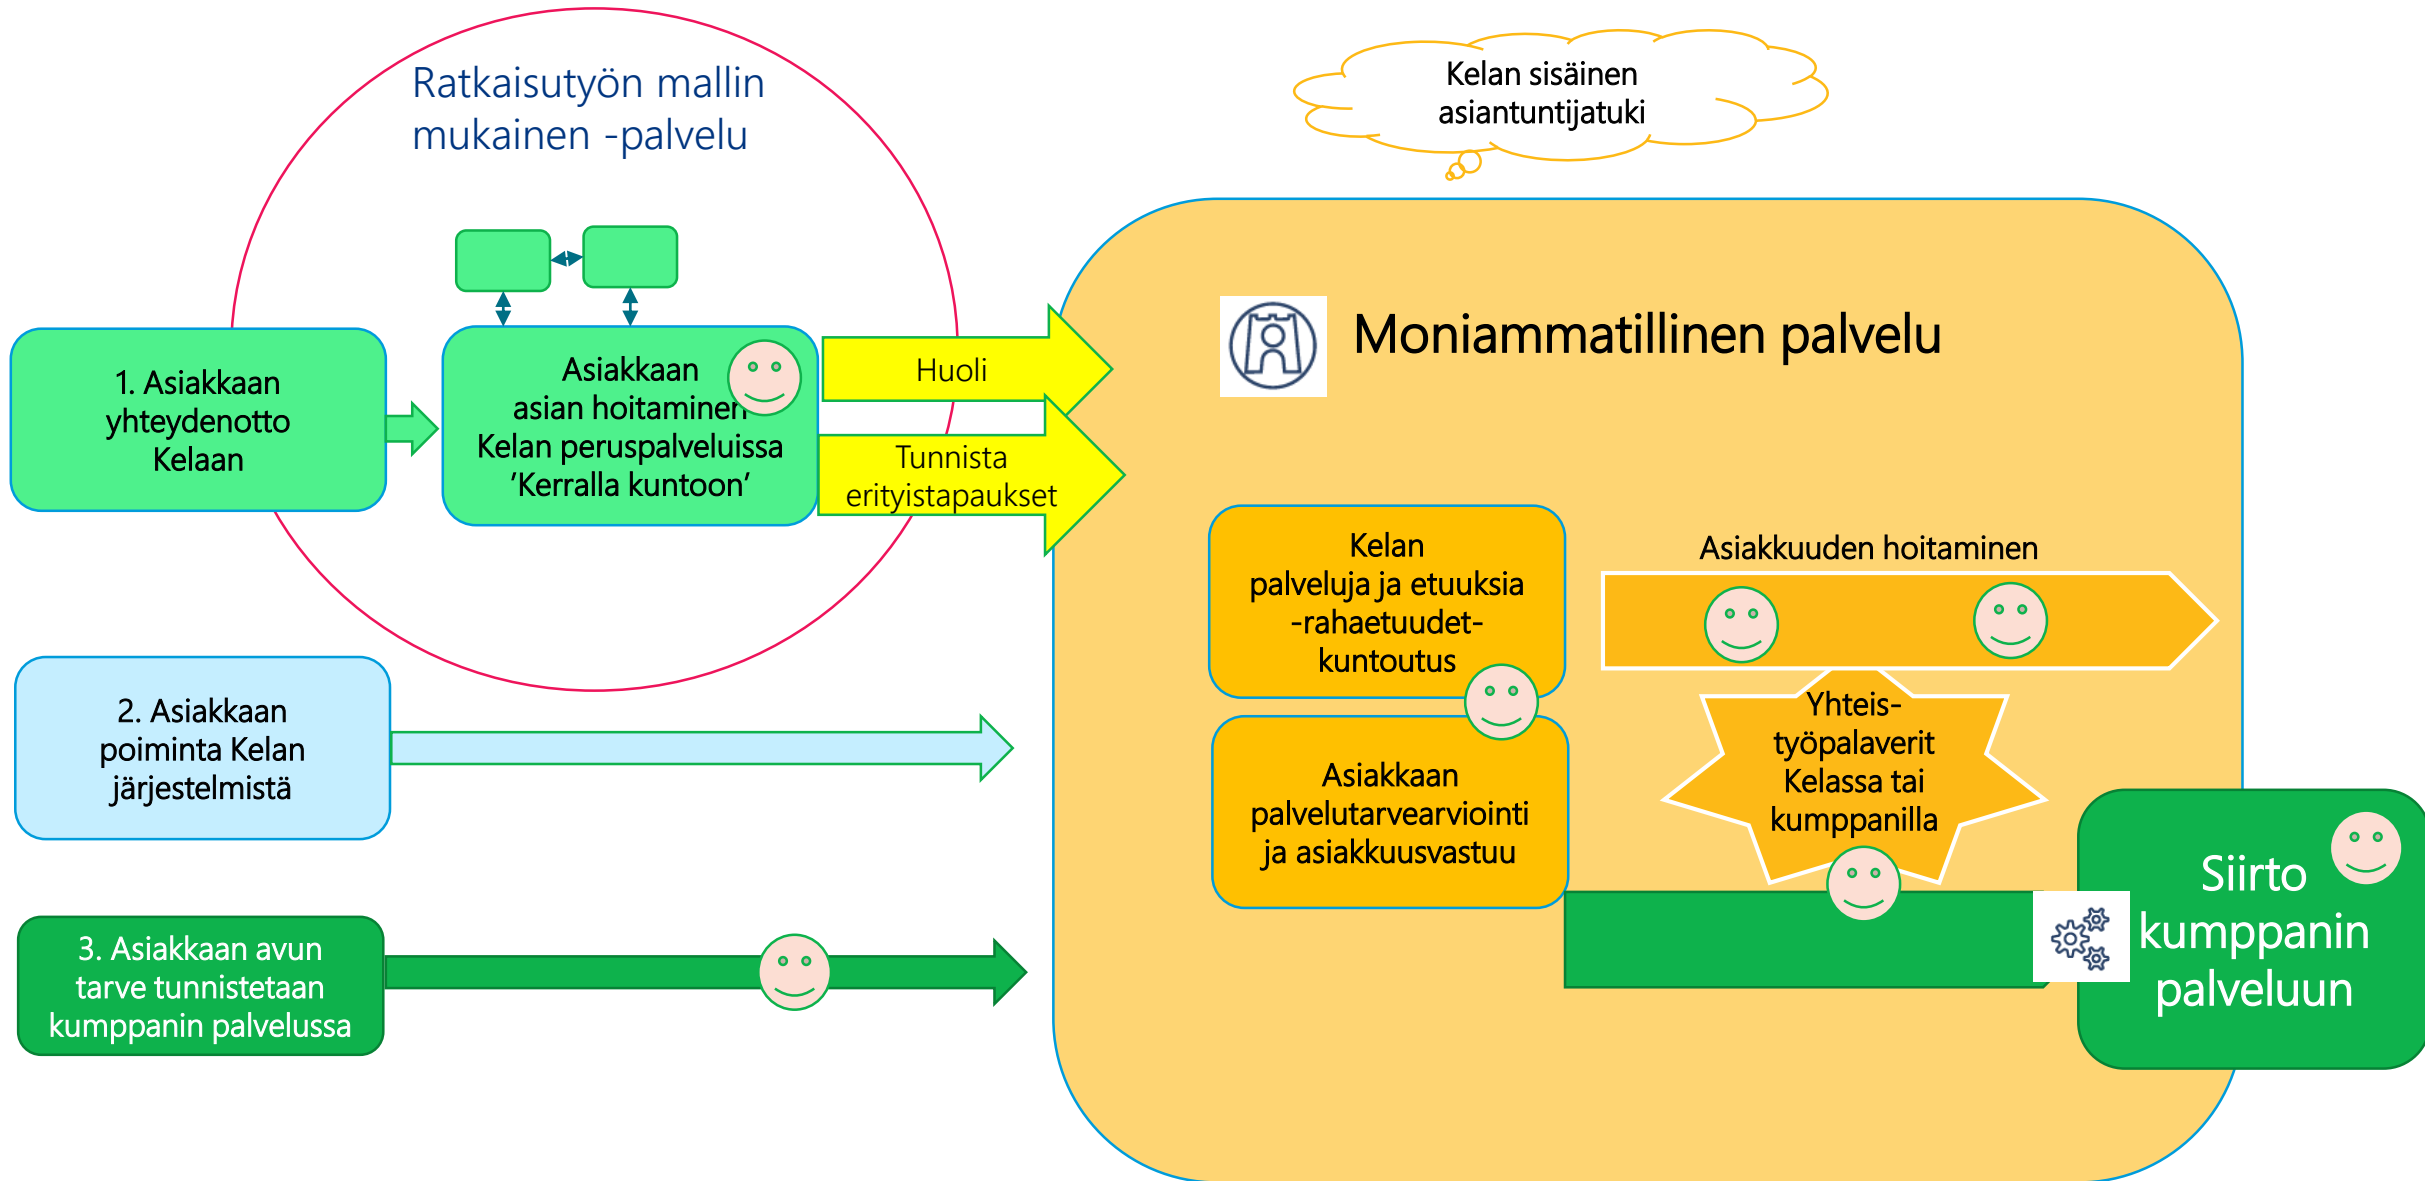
Ratkaisutyön mallin mukainen -palvelu

Kelan sisäinen asiantuntijatuki

1. Asiakkaan yhteydenotto Kelaan

Asiakkaan asian hoitaminen Kelan peruspalveluissa 'Kerralla kuntoon'

Huoli

Tunnista erityistapaukset

Moniammatillinen palvelu

Kelan palveluja ja etuuksia -rahaetuudet-kuntoutus

Asiakkuuden hoitaminen

Asiakkaan palvelutarvearviointi ja asiakkuusvastuu

Yhteis-työpalaverit Kelassa tai kumppanilla

2. Asiakkaan poiminta Kelan järjestelmistä

3. Asiakkaan avun tarve tunnistetaan kumppanin palvelussa

Siirto kumppanin palveluun